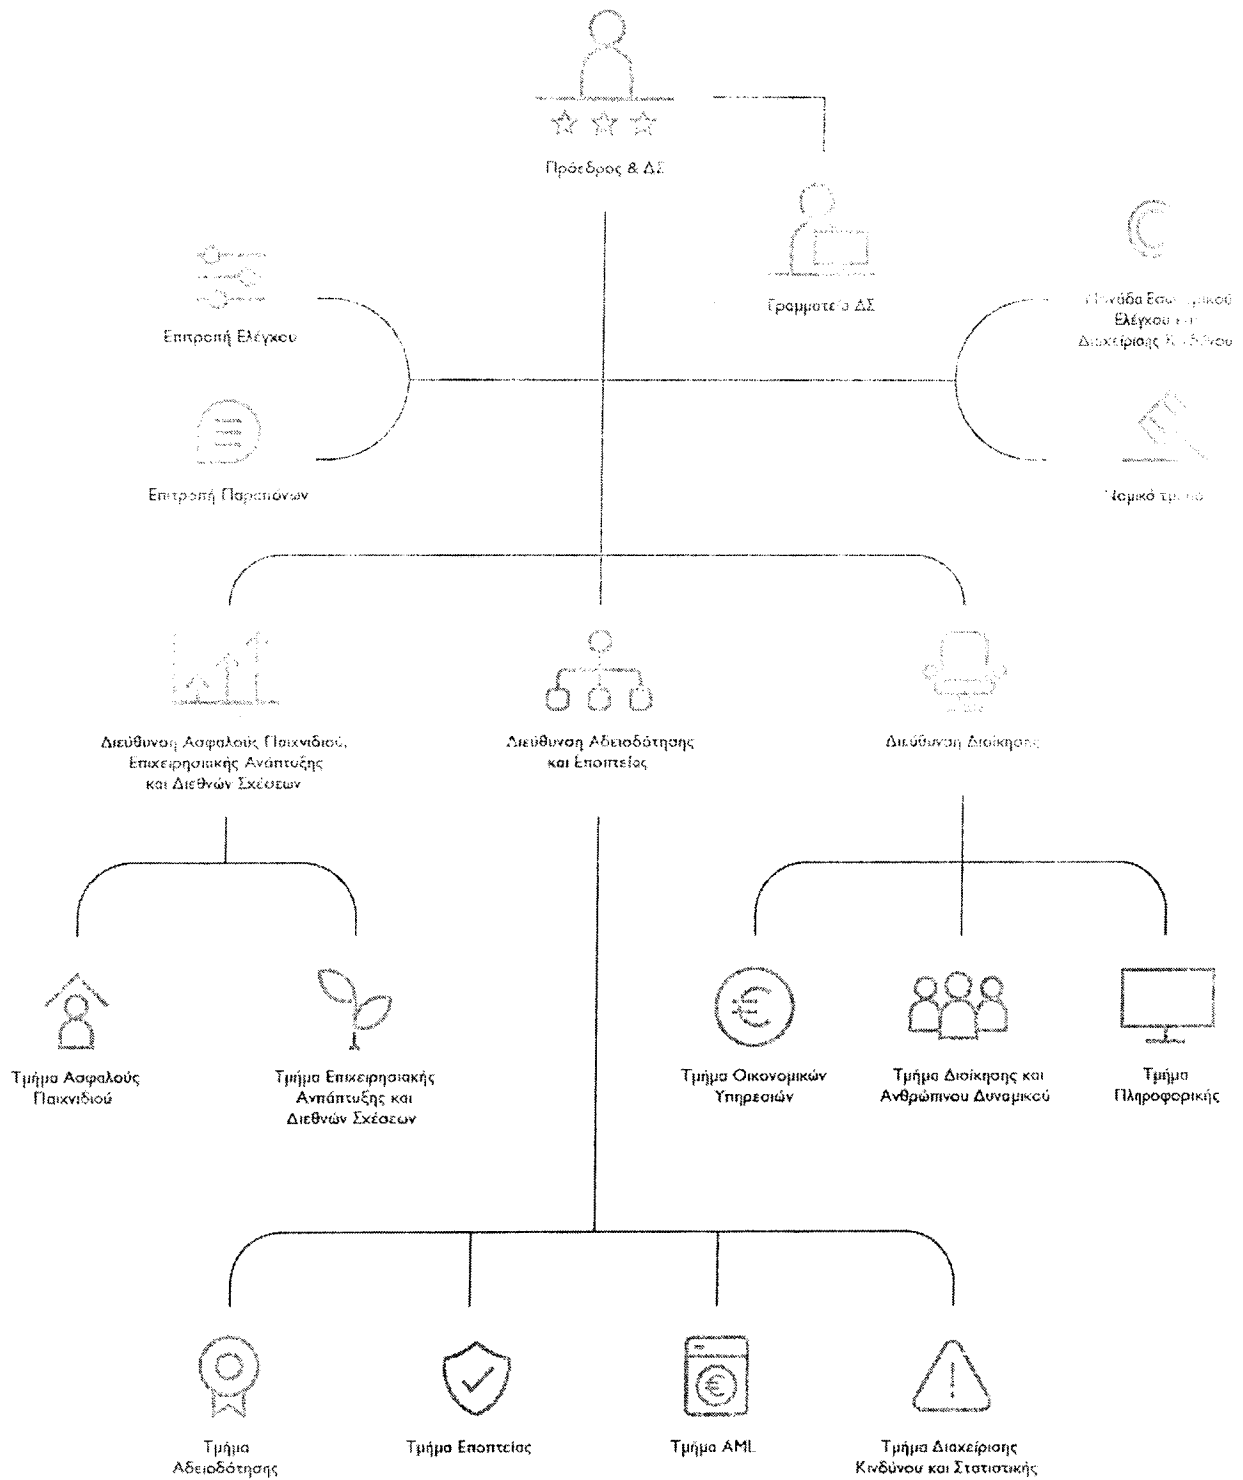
Πρόεδρος & ΔΣ

Γραμματεία ΔΣ

Επιτροπή Ελέγχου

Επιτροπή Παραπόνων

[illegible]νάδα Εσω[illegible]ικού Ελέγχου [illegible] Διαχείρισης Κ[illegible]

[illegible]ομικό τμ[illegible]

Διεύθυνση Ασφαλούς Παιχνιδιού, Επιχειρησιακής Ανάπτυξης και Διεθνών Σχέσεων

Διεύθυνση Αδειοδότησης και Εποπτείας

Διεύθυνση Διοίκησης

Τμήμα Ασφαλούς Παιχνιδιού

Τμήμα Επιχειρησιακής Ανάπτυξης και Διεθνών Σχέσεων

Τμήμα Οικονομικών Υπηρεσιών

Τμήμα Διοίκησης και Ανθρώπινου Δυναμικού

Τμήμα Πληροφορικής

Τμήμα Αδειοδότησης

Τμήμα Εποπτείας

Τμήμα AML

Τμήμα Διαχείρισης Κινδύνου και Στατιστικής